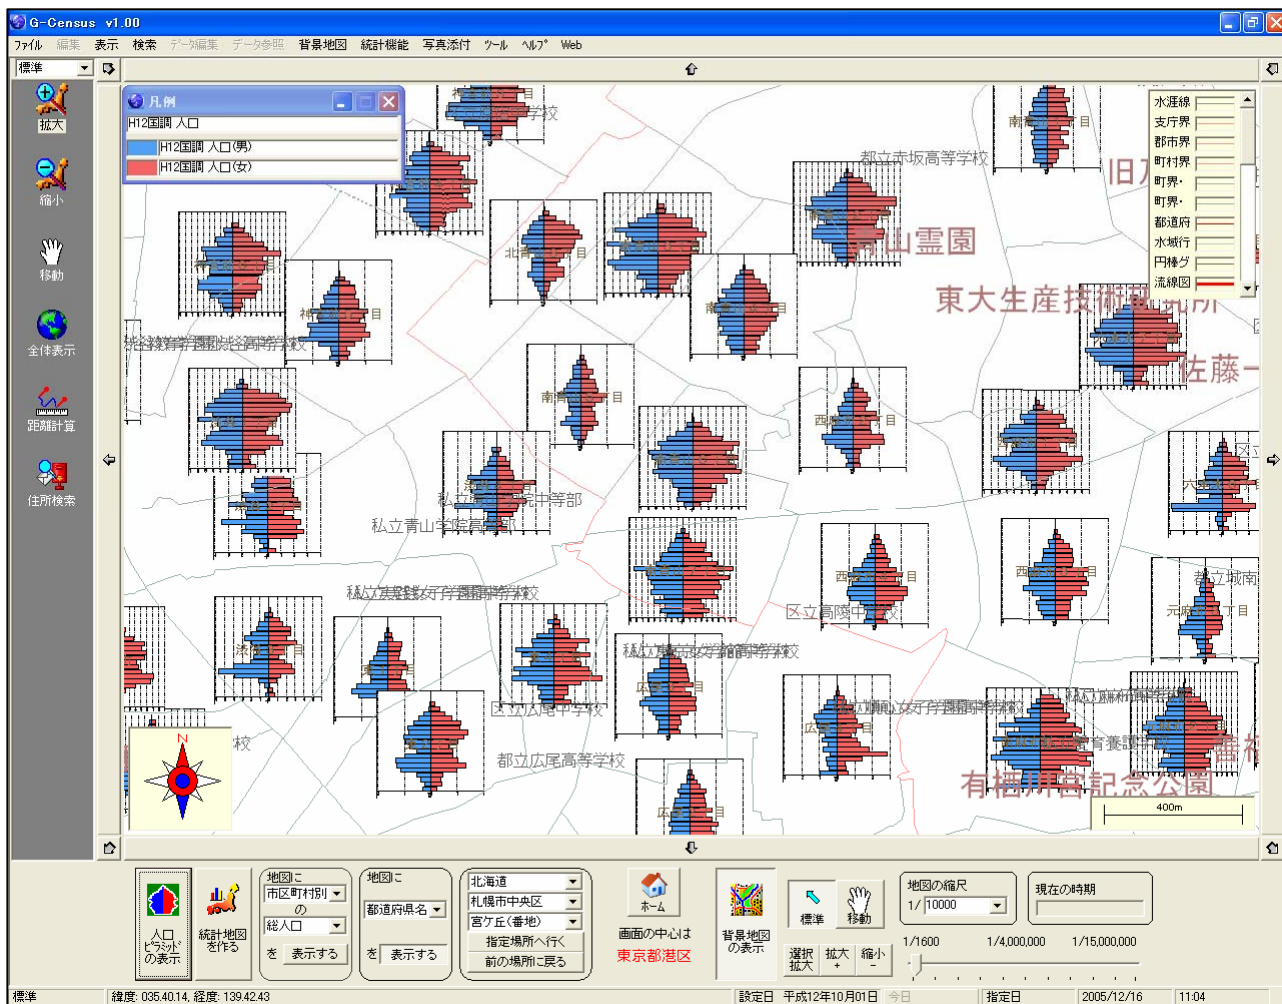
G-Census v1.00

ファイル 編集 表示 検索 データ編集 データ参照 背景地図 統計機能 写真添付 ツール ヘルプ Web

標準

拡大

縮小

移動

全体表示

距離計算

住所検索

凡例

H12国調 人口

H12国調 人口(男)

H12国調 人口(女)

水涯線
支庁界
郡市界
町村界
町界・
町界・
都道府
水域行
円棒グ
流線図

都立赤坂高等学校

青山霊園

東大生産技術研究所

佐藤

私立青山学院中等部

私立青山学院高等部

区立高陵中学校

区立広尾中学校

都立広尾高等学校

有栖川宮記念公園

都立城南

400m

N

人口ピラミッドの表示

統計地図を作る

地図に
市区町村別
の
総人口
を 表示する

地図に
都道府県名
を 表示する

北海道
札幌市中央区
宮ケ丘(番地)
指定場所へ行く
前の場所に戻る

ホーム
画面の中心は
東京都港区

背景地図の表示

標準 移動
選択拡大 拡大+ 縮小−

地図の縮尺
1/ 10000

現在の時期

1/1600 1/4,000,000 1/15,000,000

標準 | 緯度: 035.40.14, 経度: 139.42.43 | 設定日 | 平成12年10月01日 | 今日 | 指定日 | 2005/12/16 | 11:04